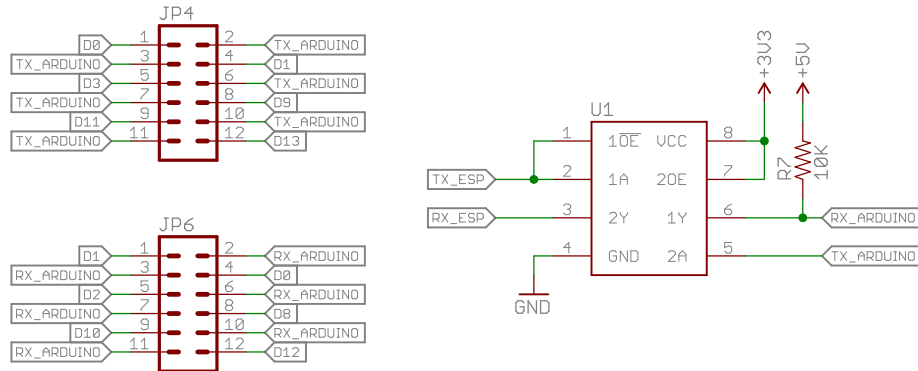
JP4

D0 1 2 TX_ARDUINO
TX_ARDUINO 3 4 D1
D3 5 6 TX_ARDUINO
TX_ARDUINO 7 8 D9
D11 9 10 TX_ARDUINO
TX_ARDUINO 11 12 D13

JP6

D1 1 2 RX_ARDUINO
RX_ARDUINO 3 4 D0
D2 5 6 RX_ARDUINO
RX_ARDUINO 7 8 D8
D10 9 10 RX_ARDUINO
RX_ARDUINO 11 12 D12

U1

+3V3
+5V
R7
10K

TX_ESP
RX_ESP
GND

1 1$\overline{OE}$ VCC 8
2 1A 2OE 7
3 2Y 1Y 6
4 GND 2A 5

RX_ARDUINO
TX_ARDUINO